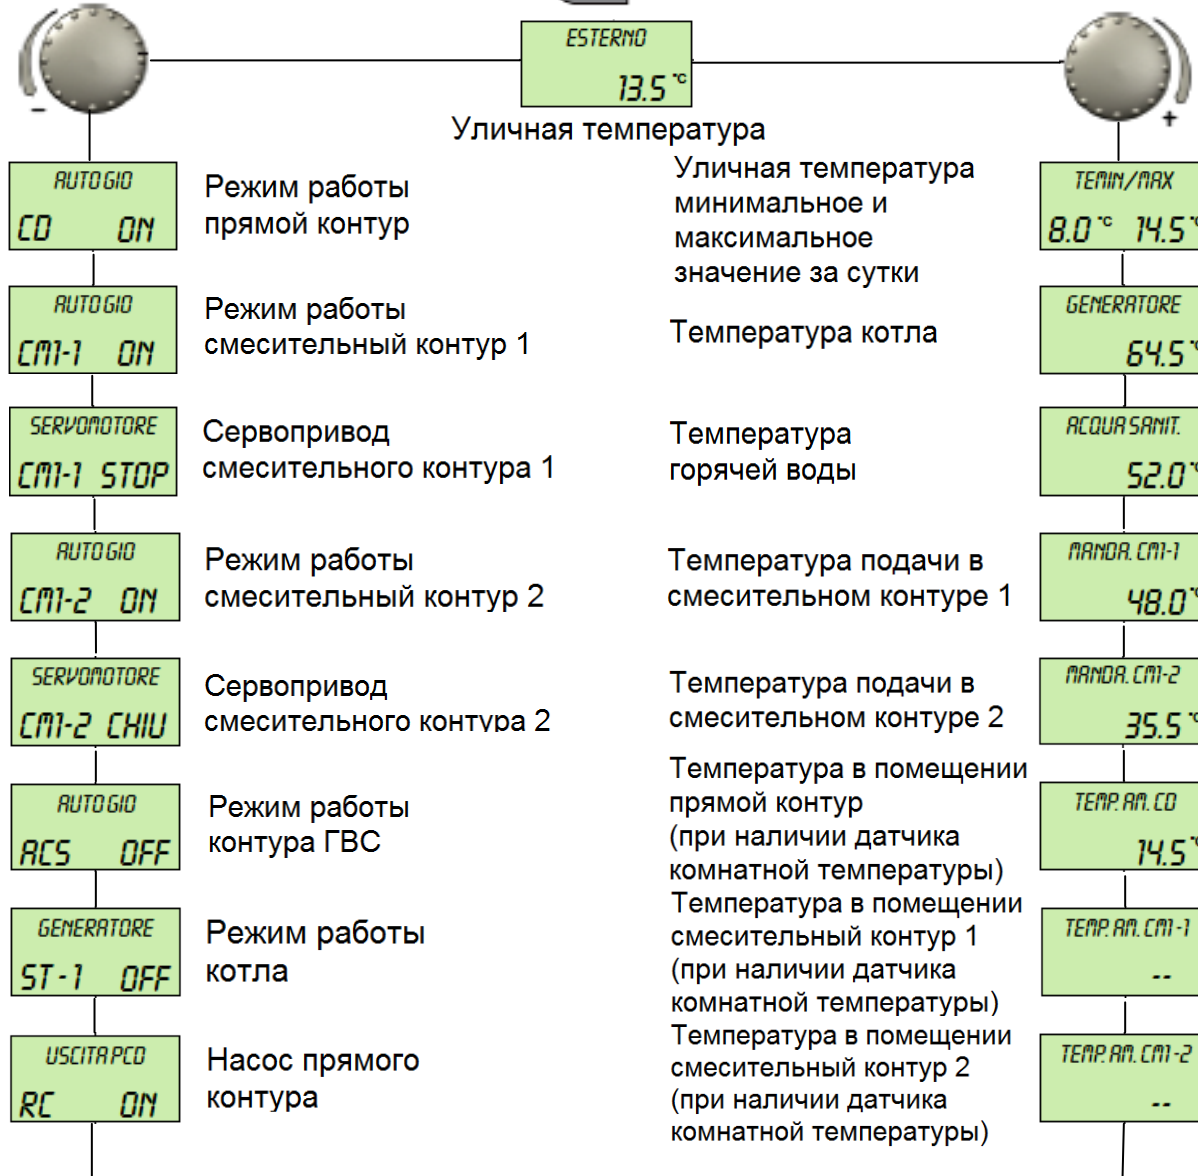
-

ESTERNO
13.5 °C

+

Уличная температура

AUTO GIO
CD ON

Режим работы прямой контур

Уличная температура минимальное и максимальное значение за сутки

TEMIN/MAX
8.0 °C 14.5 °

AUTO GIO
CM1-1 ON

Режим работы смесительный контур 1

Температура котла

GENERATORE
64.5 °

SERVOMOTORE
CM1-1 STOP

Сервопривод смесительного контура 1

Температура горячей воды

ACQUA SANIT.
52.0 °

AUTO GIO
CM1-2 ON

Режим работы смесительный контур 2

Температура подачи в смесительном контуре 1

MANDA. CM1-1
48.0 °

SERVOMOTORE
CM1-2 CHIU

Сервопривод смесительного контура 2

Температура подачи в смесительном контуре 2

MANDA. CM1-2
35.5 °

AUTO GIO
ACS OFF

Режим работы контура ГВС

Температура в помещении прямой контур (при наличии датчика комнатной температуры)

TEMP. AM. CD
14.5 °

GENERATORE
ST-1 OFF

Режим работы котла

Температура в помещении смесительный контур 1 (при наличии датчика комнатной температуры)

TEMP. AM. CM1-1
--

USCITA PCO
RC ON

Насос прямого контура

Температура в помещении смесительный контур 2 (при наличии датчика комнатной температуры)

TEMP. AM. CM1-2
--